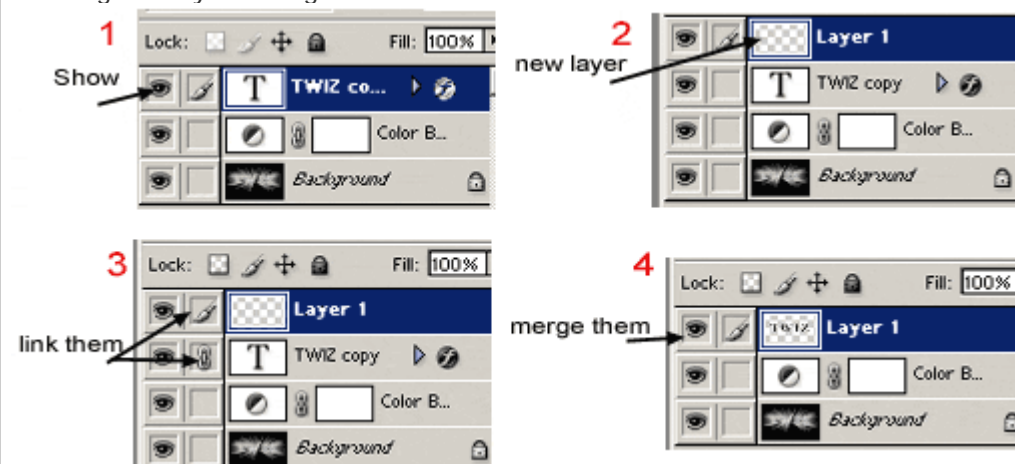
1
Lock: Fill: 100%
Show
T TWIZ co...
Color B...
Background

2
new layer
Layer 1
T TWIZ copy
Color B...
Background

3
Lock: Fill: 100%
Layer 1
link them
T TWIZ copy
Color B...
Background

4
Lock: Fill: 100%
merge them
TWIZ Layer 1
Color B...
Background